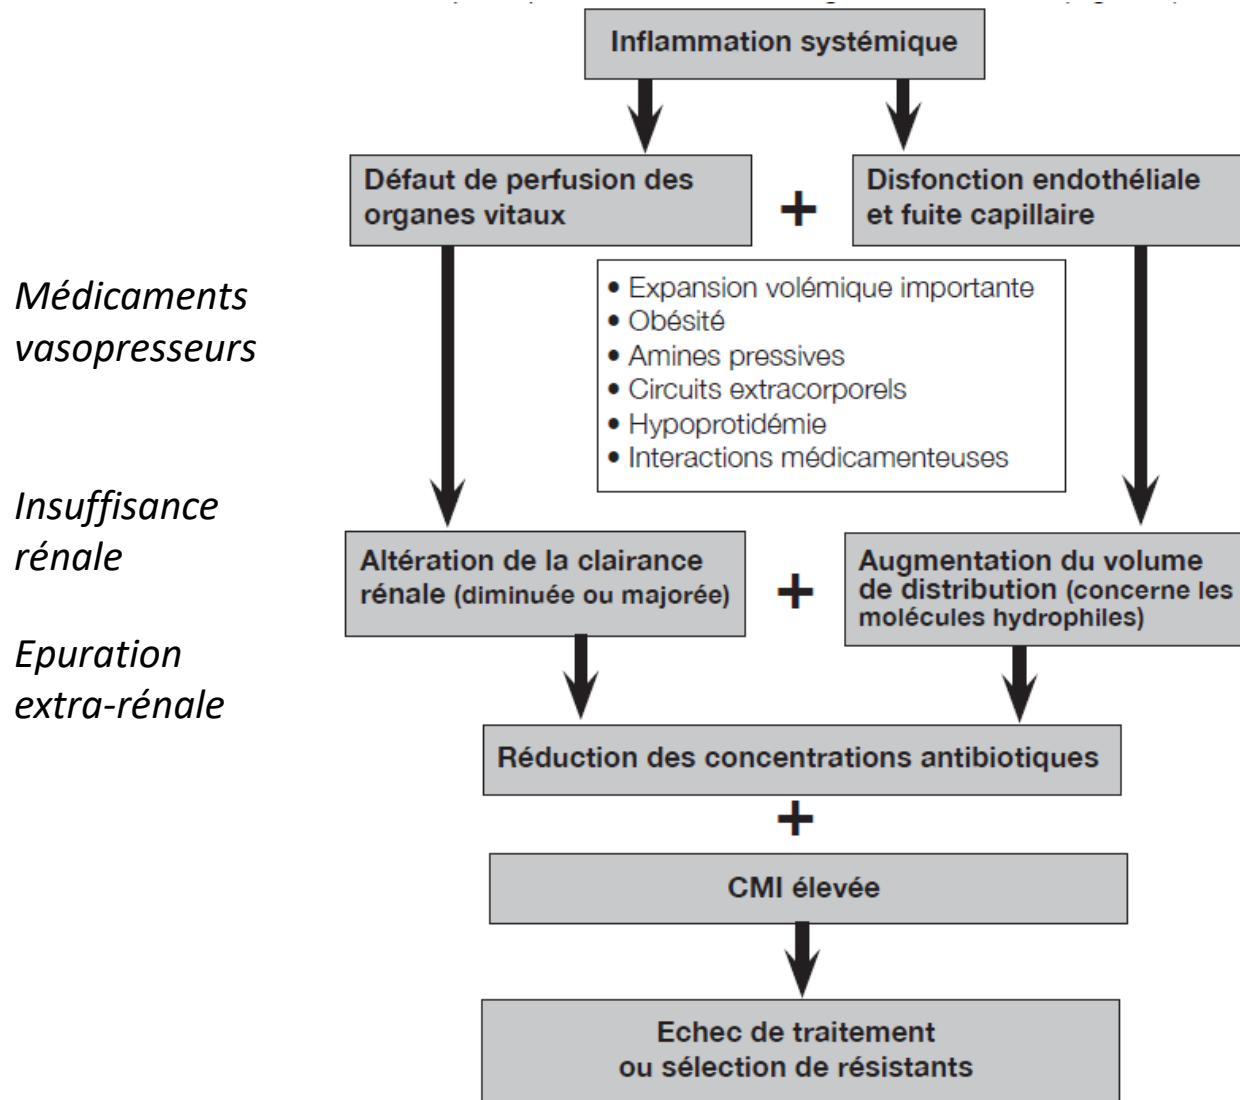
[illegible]

Inflammation systémique

Défaut de perfusion des organes vitaux

+

Disfonction endothéliale et fuite capillaire

Médicaments vasopresseurs

• Expansion volémique importante
• Obésité
• Amines pressives
• Circuits extracorporels
• Hypoprotidémie
• Interactions médicamenteuses

Insuffisance rénale

Epuration extra-rénale

Altération de la clairance rénale (diminuée ou majorée)

+

Augmentation du volume de distribution (concerne les molécules hydrophiles)

Réduction des concentrations antibiotiques

+

CMI élevée

Echec de traitement ou sélection de résistants